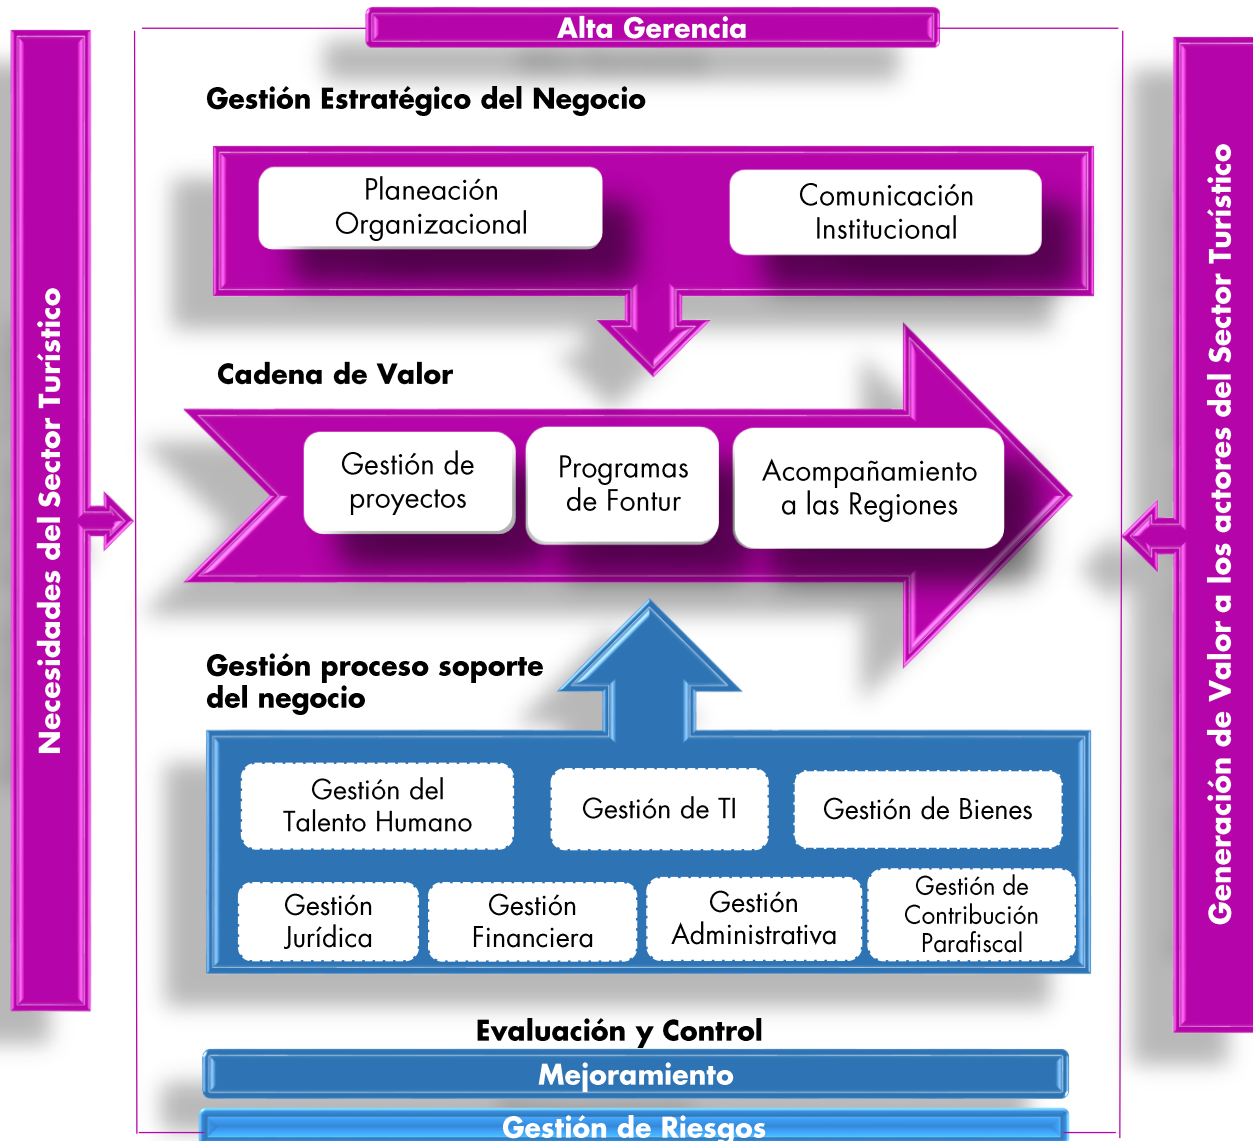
Alta Gerencia

Necesidades del Sector Turístico

Gestión Estratégico del Negocio

Planeación Organizacional

Comunicación Institucional

Cadena de Valor

Gestión de proyectos

Programas de Fontur

Acompañamiento a las Regiones

Gestión proceso soporte del negocio

Gestión del Talento Humano

Gestión de TI

Gestión de Bienes

Gestión Jurídica

Gestión Financiera

Gestión Administrativa

Gestión de Contribución Parafiscal

Evaluación y Control

Mejoramiento

Gestión de Riesgos

Generación de Valor a los actores del Sector Turístico